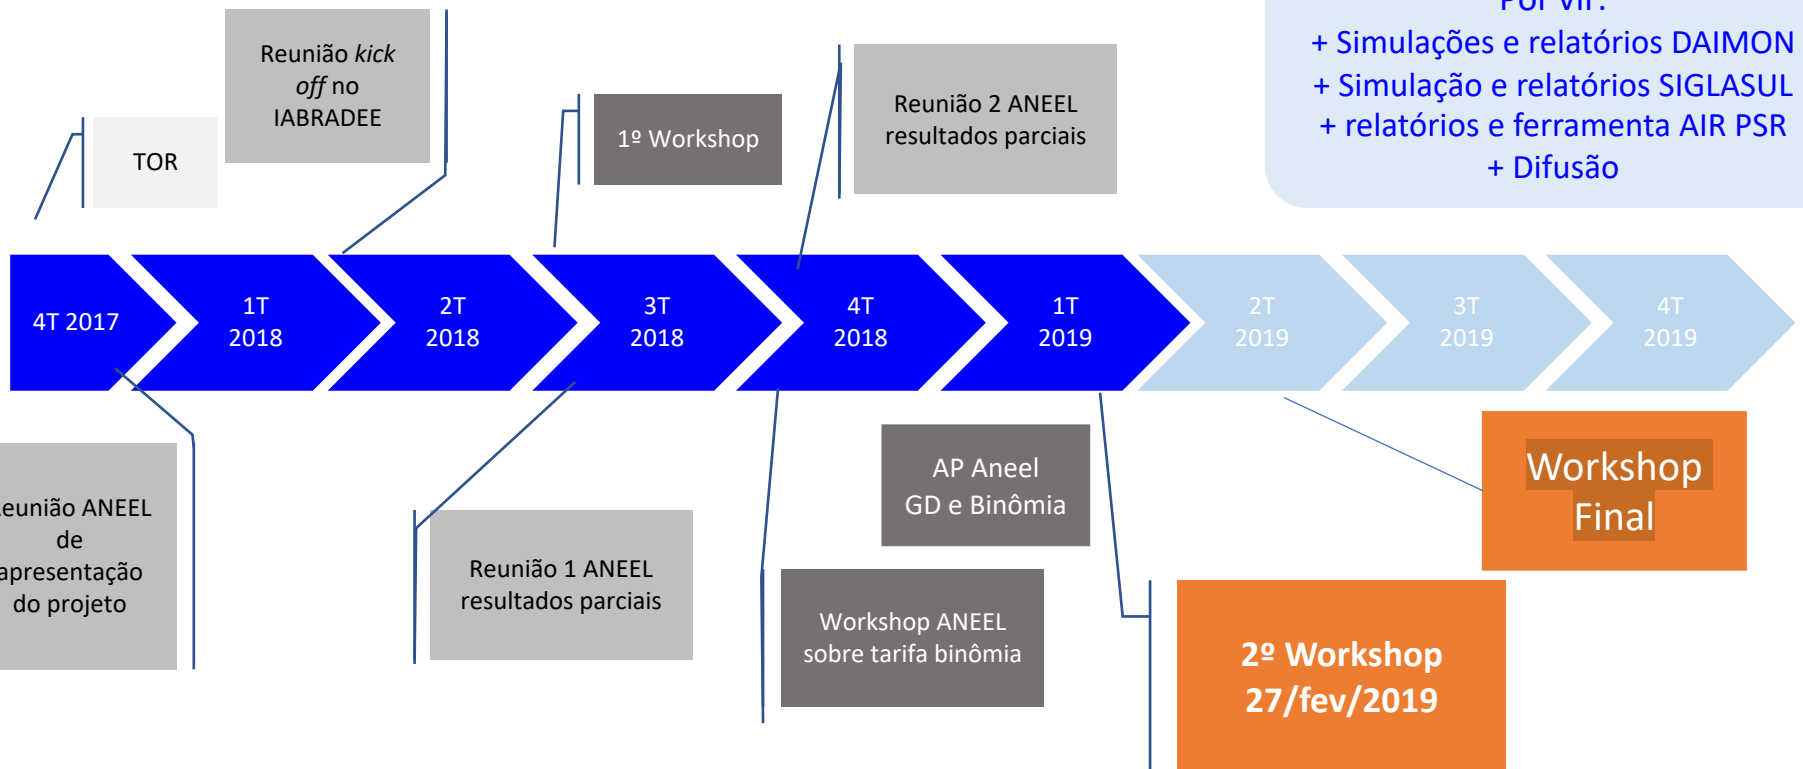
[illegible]
+ Simulações e relatórios DAIMON
+ Simulação e relatórios SIGLASUL
+ relatórios e ferramenta AIR PSR
+ Difusão

Reunião *kick off* no IABRADEE

TOR

1º Workshop

Reunião 2 ANEEL resultados parciais

4T 2017

1T 2018

2T 2018

3T 2018

4T 2018

1T 2019

2T 2019

3T 2019

4T 2019

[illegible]eunião ANEEL de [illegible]apresentação do projeto

Reunião 1 ANEEL resultados parciais

AP Aneel GD e Binômia

Workshop ANEEL sobre tarifa binômia

Workshop Final

2º Workshop 27/fev/2019